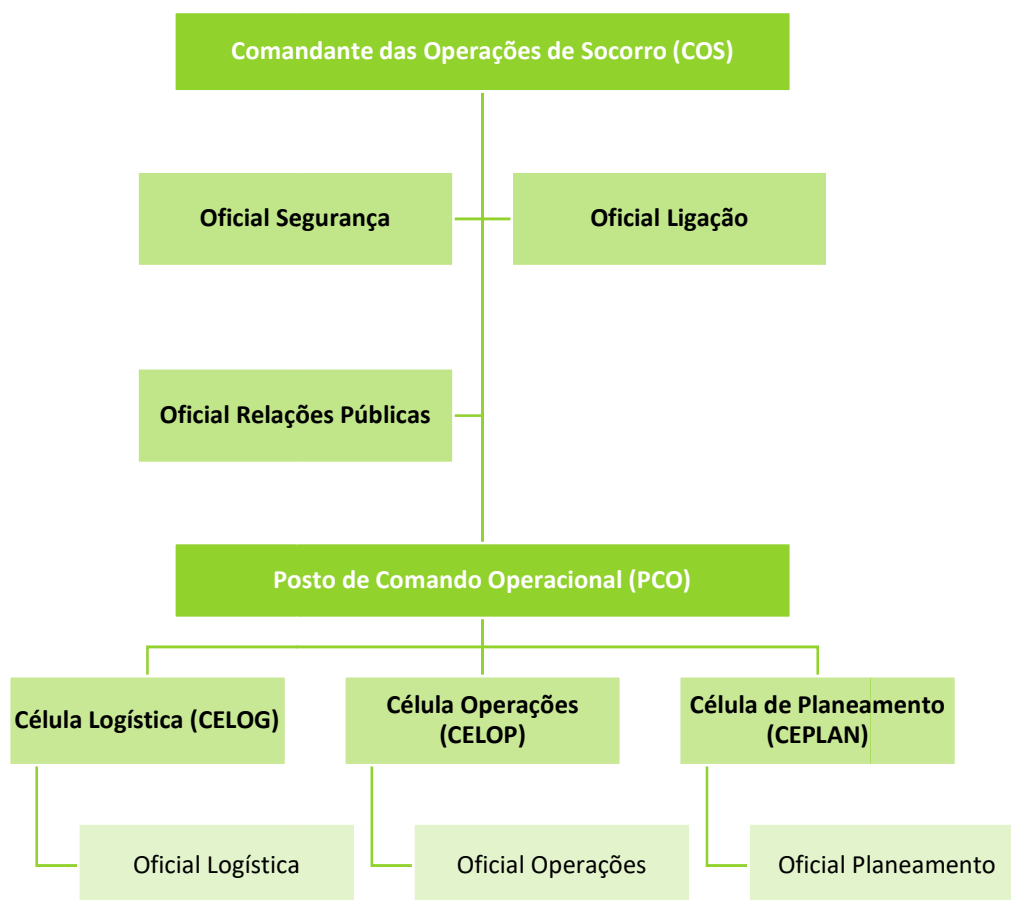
Comandante das Operações de Socorro (COS)

Oficial Segurança

Oficial Ligação

Oficial Relações Públicas

Posto de Comando Operacional (PCO)

Célula Logística (CELOG)

Célula Operações (CELOP)

Célula de Planeamento (CEPLAN)

Oficial Logística

Oficial Operações

Oficial Planeamento